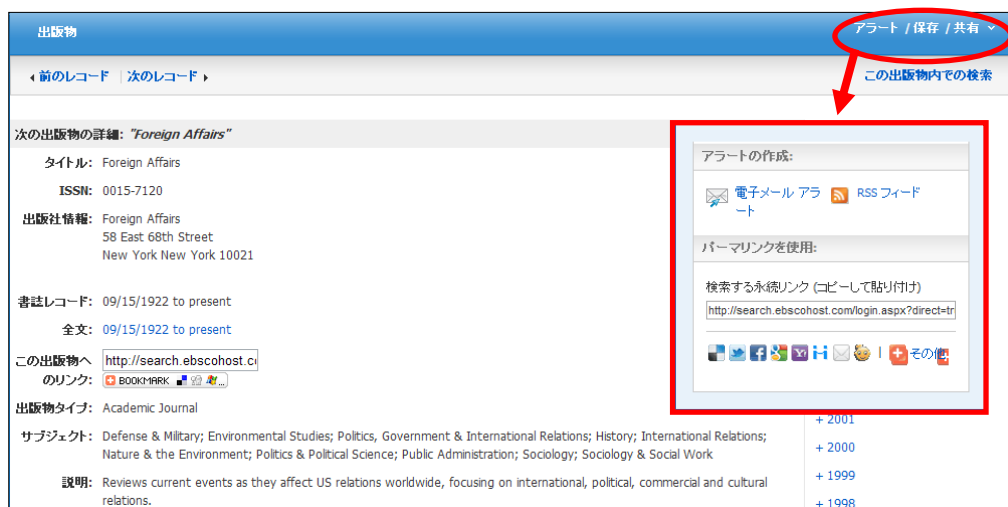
出版物

アラート / 保存 / 共有

前のレコード | 次のレコード

この出版物内での検索

次の出版物の詳細: "Foreign Affairs"

タイトル: Foreign Affairs

ISSN: 0015-7120

出版社情報: Foreign Affairs
58 East 68th Street
New York New York 10021

書誌レコード: 09/15/1922 to present

全文: 09/15/1922 to present

この出版物へのリンク: http://search.ebscohost.c
BOOKMARK

出版物タイプ: Academic Journal

サブジェクト: Defense & Military; Environmental Studies; Politics, Government & International Relations; History; International Relations; Nature & the Environment; Politics & Political Science; Public Administration; Sociology; Sociology & Social Work

説明: Reviews current events as they affect US relations worldwide, focusing on international, political, commercial and cultural relations.

アラートの作成:

電子メール アラート

RSS フィード

パーマリンクを使用:

検索する永続リンク (コピーして貼り付け)

http://search.ebscohost.com/login.aspx?direct=tr

その他

+ 2001

+ 2000

+ 1999

+ 1998